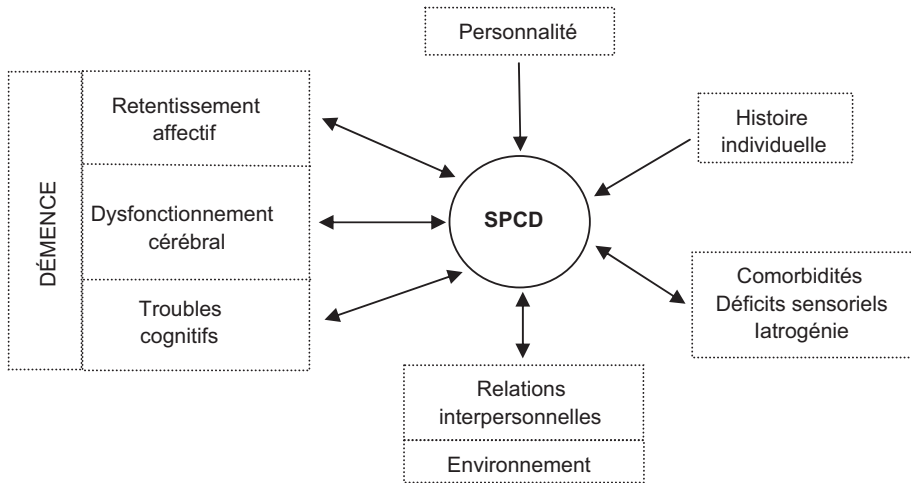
Personnalité

DÉMENCE

Retentissement affectif

Dysfonctionnement cérébral

Troubles cognitifs

SPCD

Histoire individuelle

Comorbidités
Déficits sensoriels
Iatrogénie

Relations interpersonnelles

Environnement